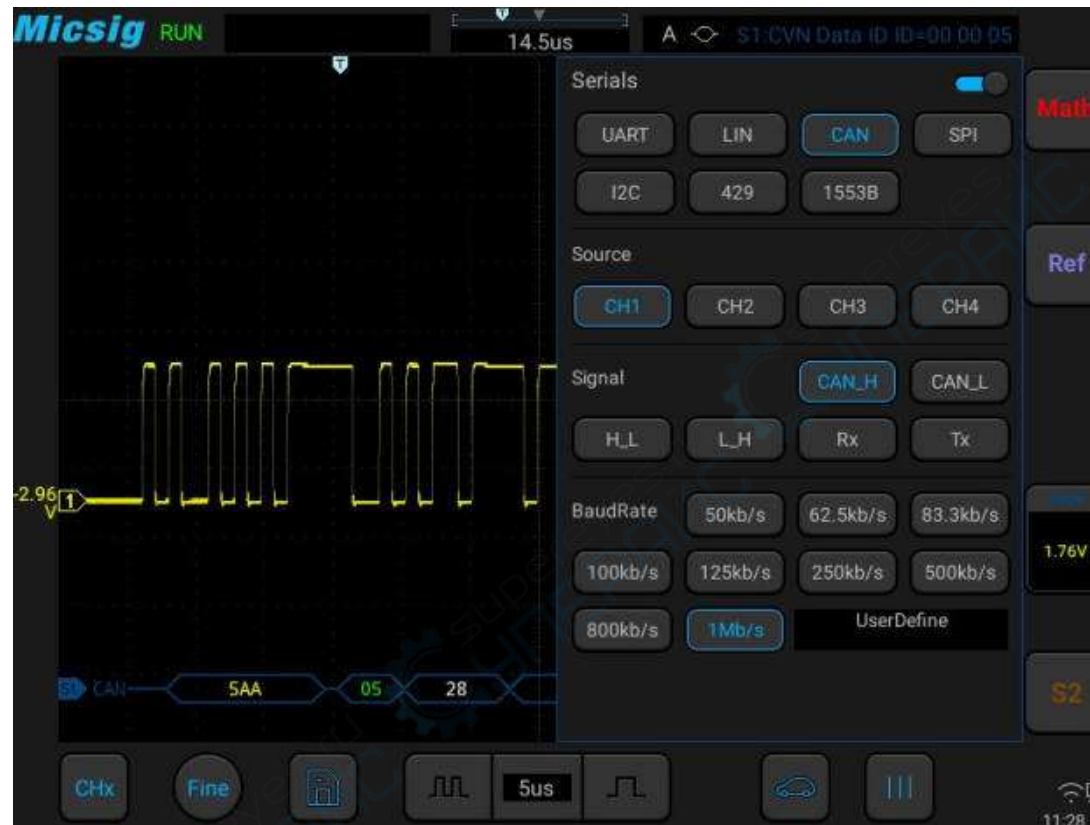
Micsig RUN

14.5us

A S1:CVN Data ID ID=00 00 05

Serials

UART LIN CAN SPI

I2C 429 1553B

Source

CH1 CH2 CH3 CH4

Signal

CAN_H CAN_L

H_L L_H Rx Tx

BaudRate 50kb/s 62.5kb/s 83.3kb/s

100kb/s 125kb/s 250kb/s 500kb/s

800kb/s 1Mb/s UserDefine

Math

Ref

1.76V

S2

-2.96 V 1

S1 CAN 5AA 05 28

CHx Fine 5us

11:28